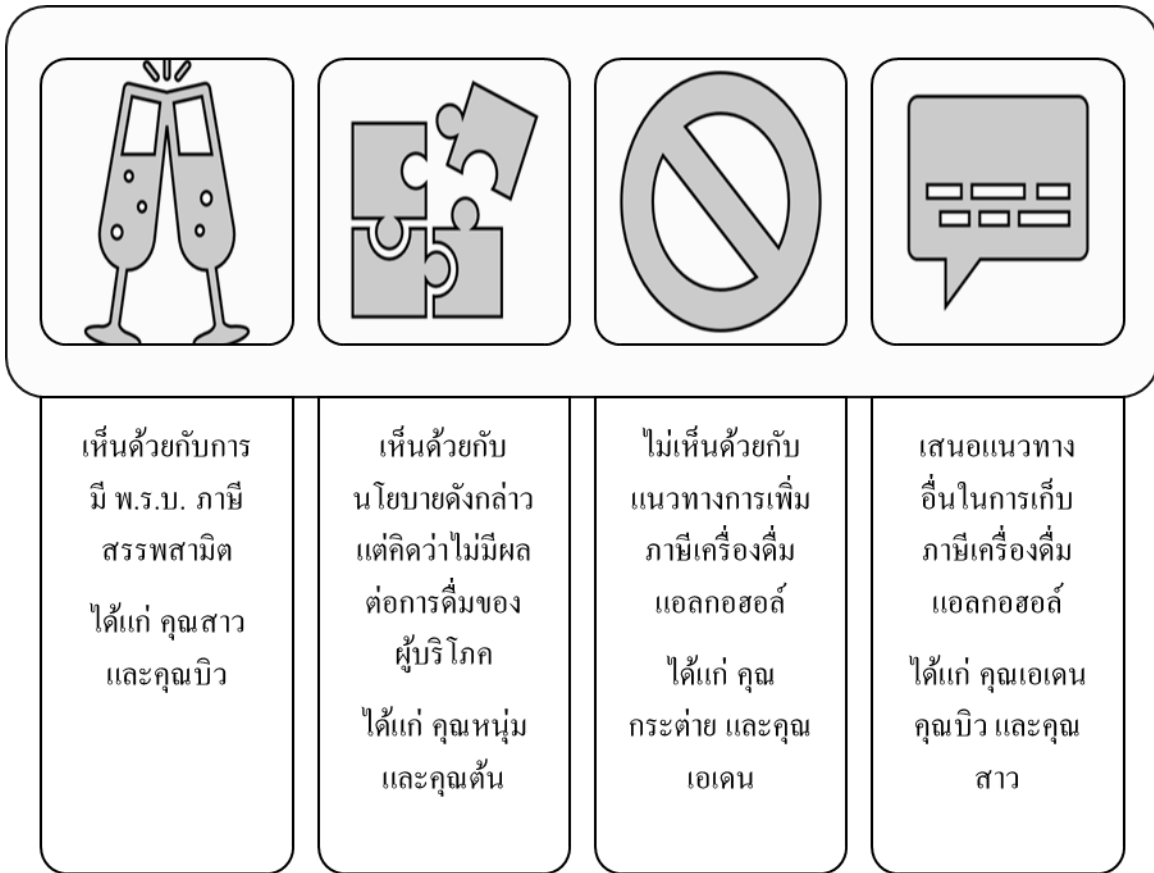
เห็นด้วยกับการมี พ.ร.บ. ภาษีสรรพสามิต

ได้แก่ คุณสาว และคุณบิว

เห็นด้วยกับนโยบายดังกล่าว แต่คิดว่าไม่มีผลต่อการดื่มของผู้บริโภค

ได้แก่ คุณหนุ่ม และคุณต้น

ไม่เห็นด้วยกับแนวทางการเพิ่มภาษีเครื่องดื่มแอลกอฮอล์

ได้แก่ คุณกระต่าย และคุณเอเดน

เสนอแนวทางอื่นในการเก็บภาษีเครื่องดื่มแอลกอฮอล์

ได้แก่ คุณเอเดน คุณบิว และคุณสาว